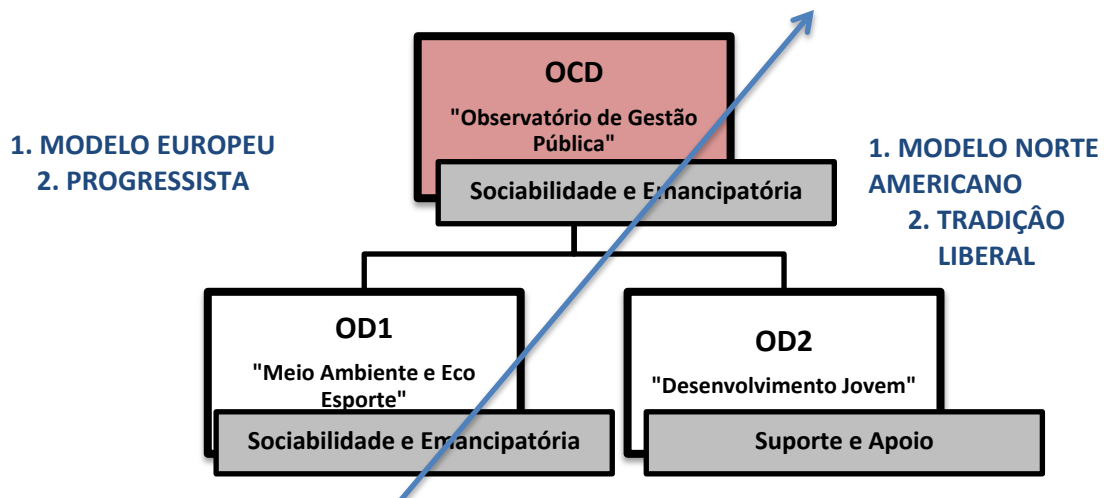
1. MODELO EUROPEU
2. PROGRESSISTA

OCD
"Observatório de Gestão Pública"
Sociabilidade e Emancipatória

1. MODELO NORTE AMERICANO
2. TRADIÇÂO LIBERAL

OD1
"Meio Ambiente e Eco Esporte"
Sociabilidade e Emancipatória

OD2
"Desenvolvimento Jovem"
Suporte e Apoio